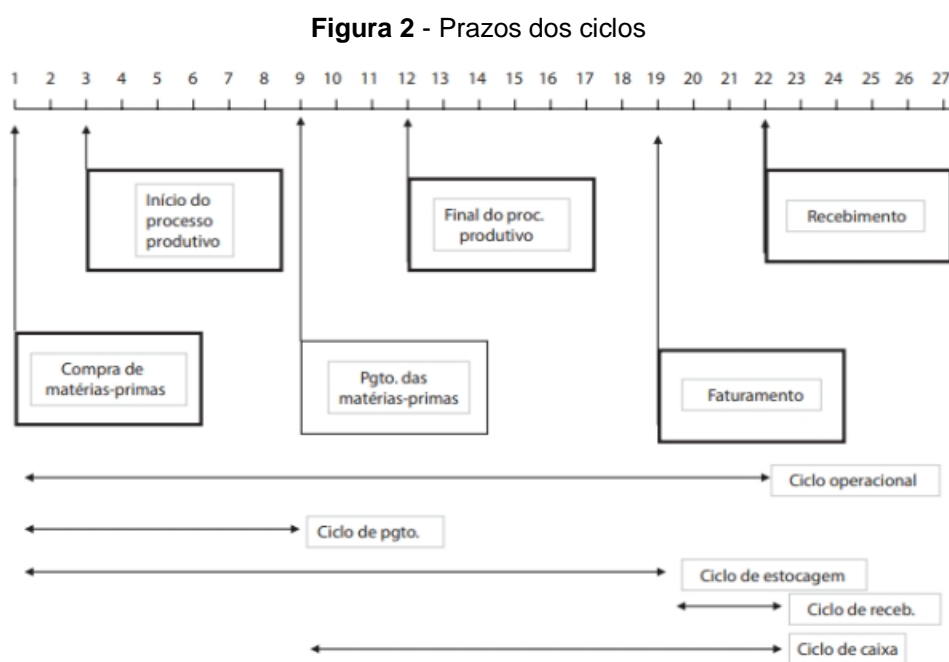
**Figura 2** - Prazos dos ciclos

1 2 3 4 5 6 7 8 9 10 11 12 13 14 15 16 17 18 19 20 21 22 23 24 25 26 27

Início do processo produtivo

Final do proc. produtivo

Recebimento

Compra de matérias-primas

Pgto. das matérias-primas

Faturamento

Ciclo operacional

Ciclo de pgto.

Ciclo de estocagem

Ciclo de receb.

Ciclo de caixa